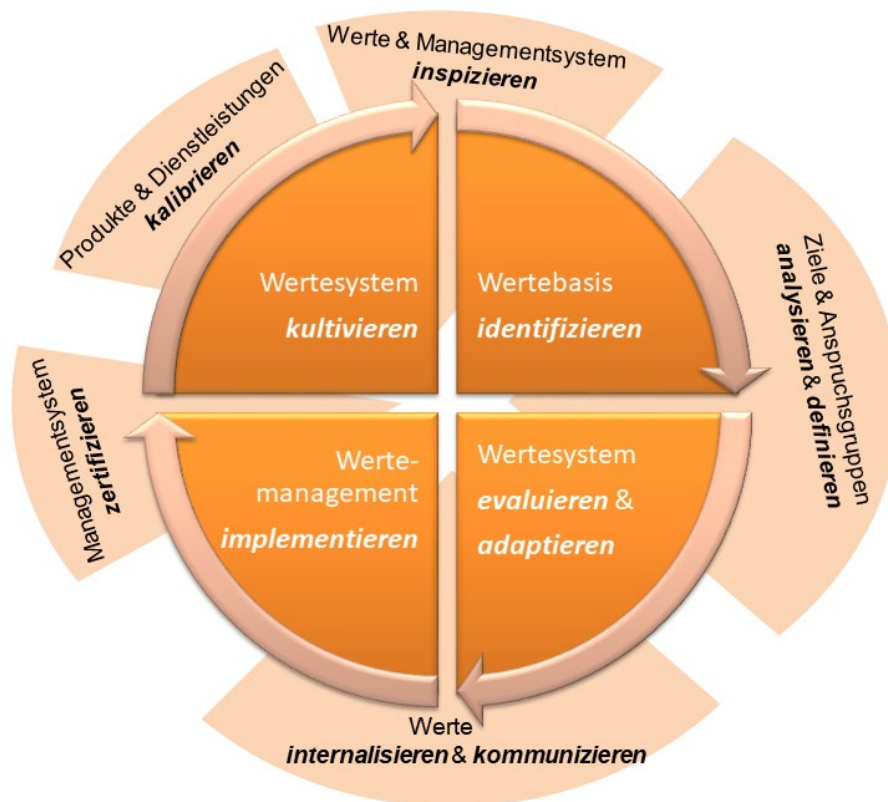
Werte & Managementsystem
inspizieren

Ziele & Anspruchsgruppen
analysieren & definieren

Werte
internalisieren & kommunizieren

Managementsystem
zertifizieren

Produkte & Dienstleistungen
kalibrieren

Wertesystem
kultivieren

Wertebasis
identifizieren

Wertemanagement
implementieren

Wertesystem
evaluieren &
adaptieren